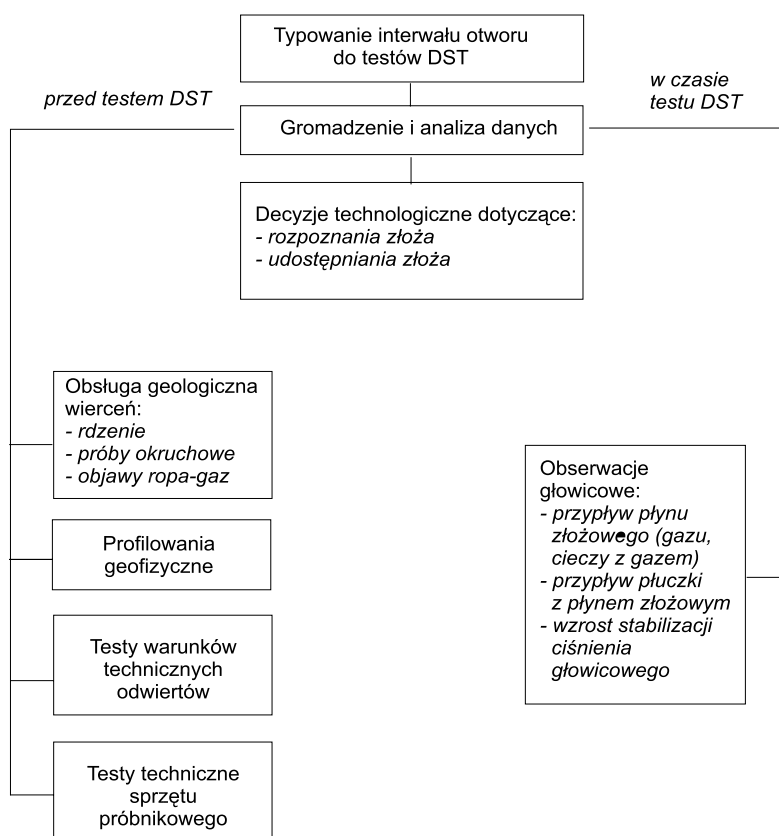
Typowanie interwału otworu do testów DST

przed testem DST

w czasie testu DST

Gromadzenie i analiza danych

Decyzje technologiczne dotyczące:
- rozpoznania złoża
- udostępniania złoża

Obsługa geologiczna wierceń:
- rdzenie
- próby okruchowe
- objawy ropa-gaz

Profilowania geofizyczne

Testy warunków technicznych odwiertów

Testy techniczne sprzętu próbnikowego

Obserwacje głowicowe:
- przypływ płynu złożowego (gazu, cieczy z gazem)
- przypływ płuczki z płynem złożowym
- wzrost stabilizacji ciśnienia głowicowego